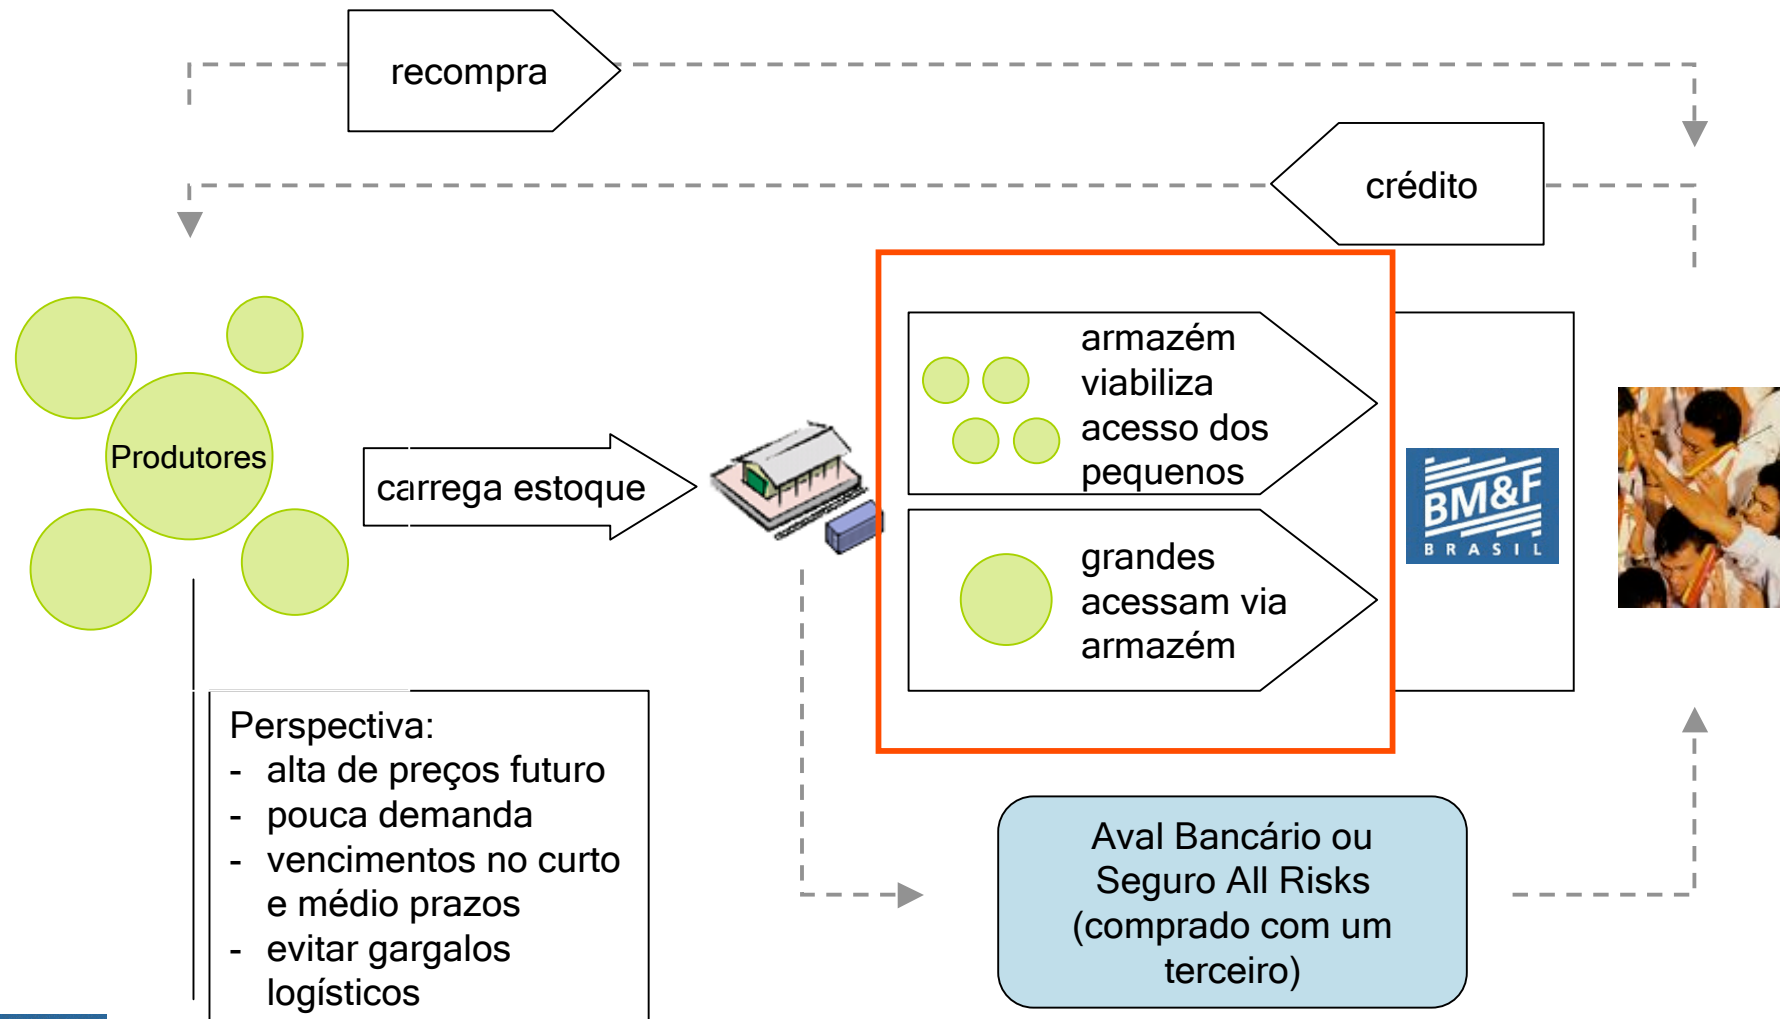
recompra

crédito

Produtores

carrega estoque

armazém viabiliza acesso dos pequenos

grandes acessam via armazém

BM&F
BRASIL

Perspectiva:
- alta de preços futuro
- pouca demanda
- vencimentos no curto e médio prazos
- evitar gargalos logísticos

Aval Bancário ou Seguro All Risks (comprado com um terceiro)